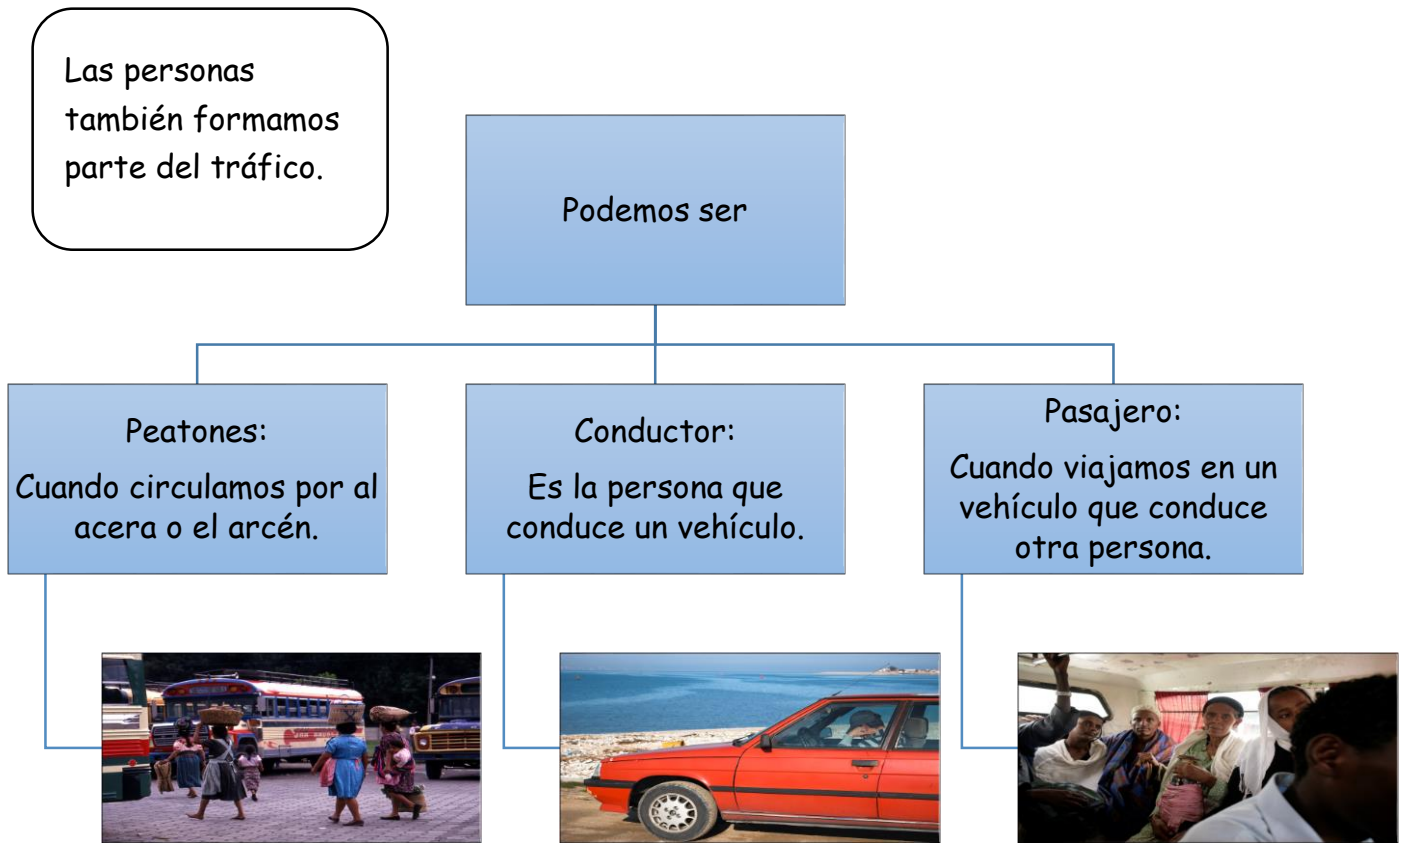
Las personas también formamos parte del tráfico.

Podemos ser

Peatones:

Cuando circulamos por al acera o el arcén.

Conductor:

Es la persona que conduce un vehículo.

Pasajero:

Cuando viajamos en un vehículo que conduce otra persona.